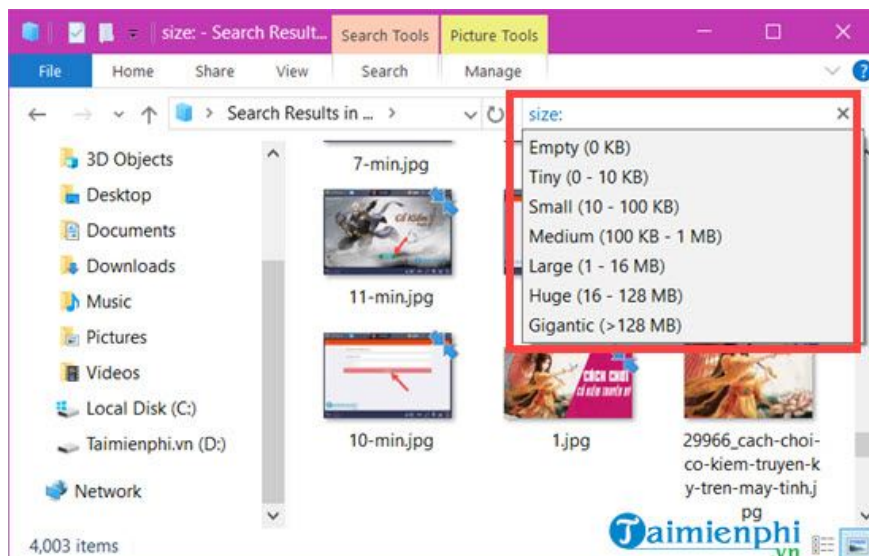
size: - Search Result... Search Tools Picture Tools

File Home Share View Search Manage

Search Results in ... >

size:

Empty (0 KB)
Tiny (0 - 10 KB)
Small (10 - 100 KB)
Medium (100 KB - 1 MB)
Large (1 - 16 MB)
Huge (16 - 128 MB)
Gigantic (>128 MB)

3D Objects
Desktop
Documents
Downloads
Music
Pictures
Videos
Local Disk (C:)
Taimienphi.vn (D:)
Network

7-min.jpg
11-min.jpg
10-min.jpg
1.jpg
29966_cach-choi-co-kiem-truyen-ky-tren-may-tinh.jpg

4,003 items

Taimienphi.vn